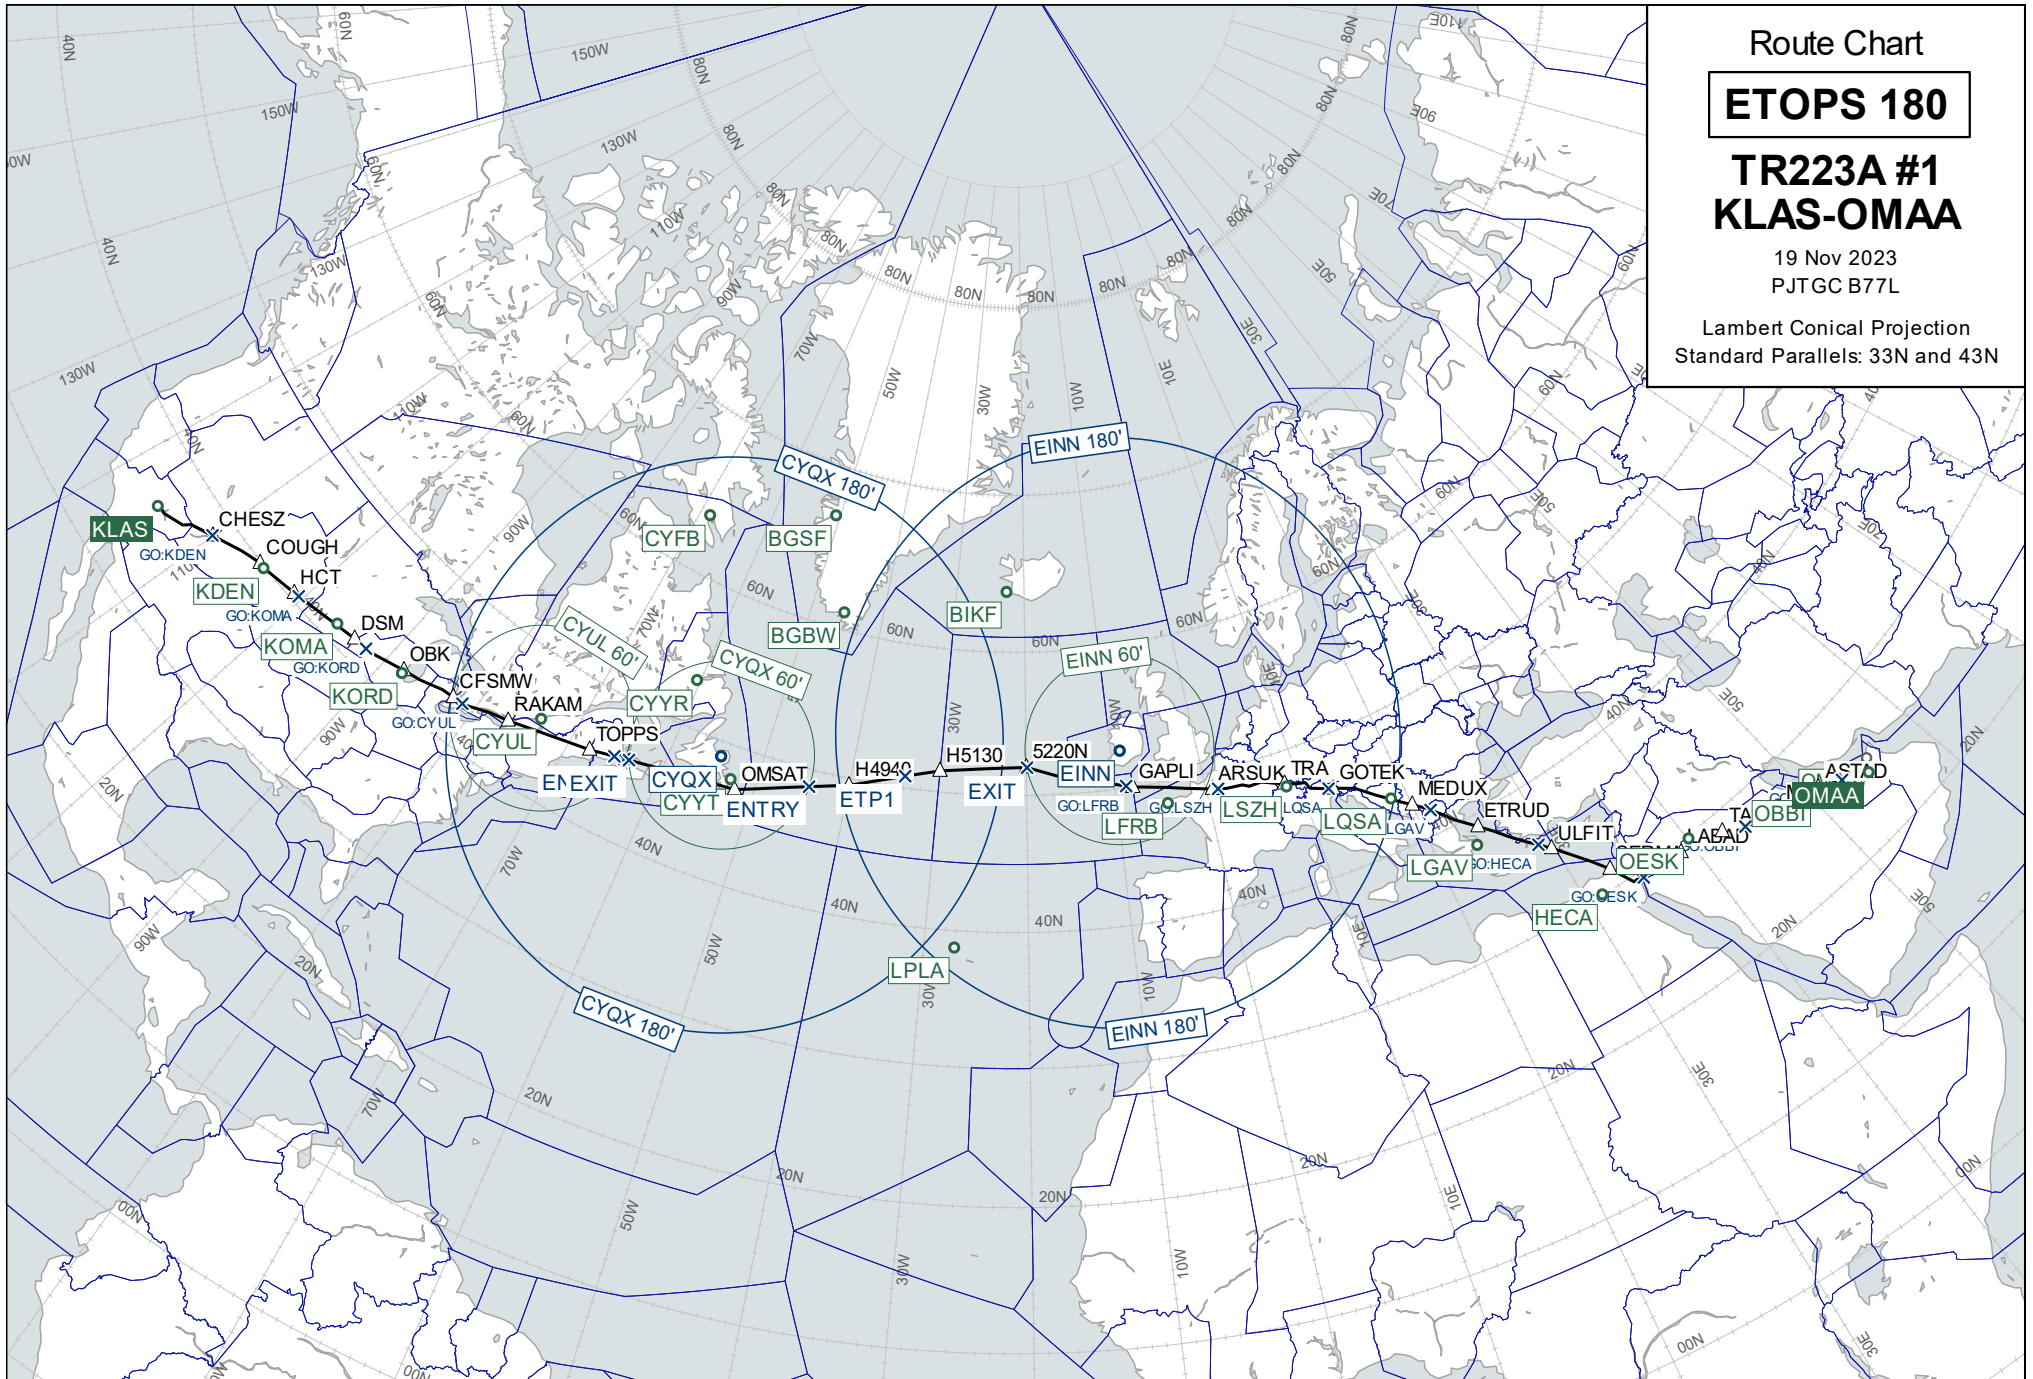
Route Chart

ETOPS 180

TR223A #1
KLAS-OMAA

19 Nov 2023
PJTGC B77L

Lambert Conical Projection
Standard Parallels: 33N and 43N

KLAS
GO:KDEN
CHESZ
COUGH
KDEN
HCT
GO:KOMA
DSM
KOMA
GO:KORD
OBK
KORD
GO:CYUL
CFSMW
RAKAM
CYUL
TOPPS
CYUL 60'
CYFB
BGSF
BGBW
CYQX 180'
CYQX 60'
CYYR
CYQX
CYYT
EN EXIT
OMSAT
ENTRY
H4940
ETP1
H5130
EXIT
BIKF
EINN 180'
EINN 60'
5220N
EINN
GO:LFRB
LFRB
GAPLI
GO:LSZH
LSZH
ARSUK
TRA
LQSA
GOTEK
LGAV
MEDUX
ETRUD
LGAV
GO:HECA
ULFIT
OESK
GO:OESK
HECA
LPLA
CYQX 180'
EINN 180'
ASTAD
OMAA
OBBI
GO:OBBI
LABAD

150W
150W
130W
130W
130W
110W
110W
90W
90W
90W
70W
70W
70W
70W
50W
50W
50W
50W
30W
30W
30W
30W
10W
10W
10W
10E
10E
10E
10E
30E
30E
30E
30E
30E
50E
50E
50E
70E
110E
60N
60N
60N
60N
60N
60N
60N
60N
60N
60N
60N
80N
80N
80N
80N
80N
80N
80N
80N
80N
80N
80N
40N
40N
40N
40N
40N
40N
40N
40N
40N
40N
20N
20N
20N
20N
20N
20N
20N
20N
20N
20N
00N
00N
00N